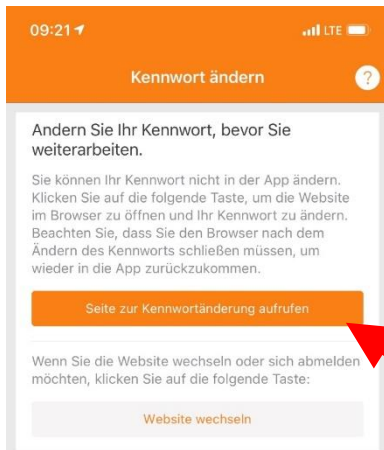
09:21
LTE
Kennwort ändern
?
Andern Sie Ihr Kennwort, bevor Sie weiterarbeiten.

Sie können Ihr Kennwort nicht in der App ändern. Klicken Sie auf die folgende Taste, um die Website im Browser zu öffnen und Ihr Kennwort zu ändern. Beachten Sie, dass Sie den Browser nach dem Ändern des Kennworts schließen müssen, um wieder in die App zurückzukommen.

Seite zur Kennwortänderung aufrufen

Wenn Sie die Website wechseln oder sich abmelden möchten, klicken Sie auf die folgende Taste:

Website wechseln